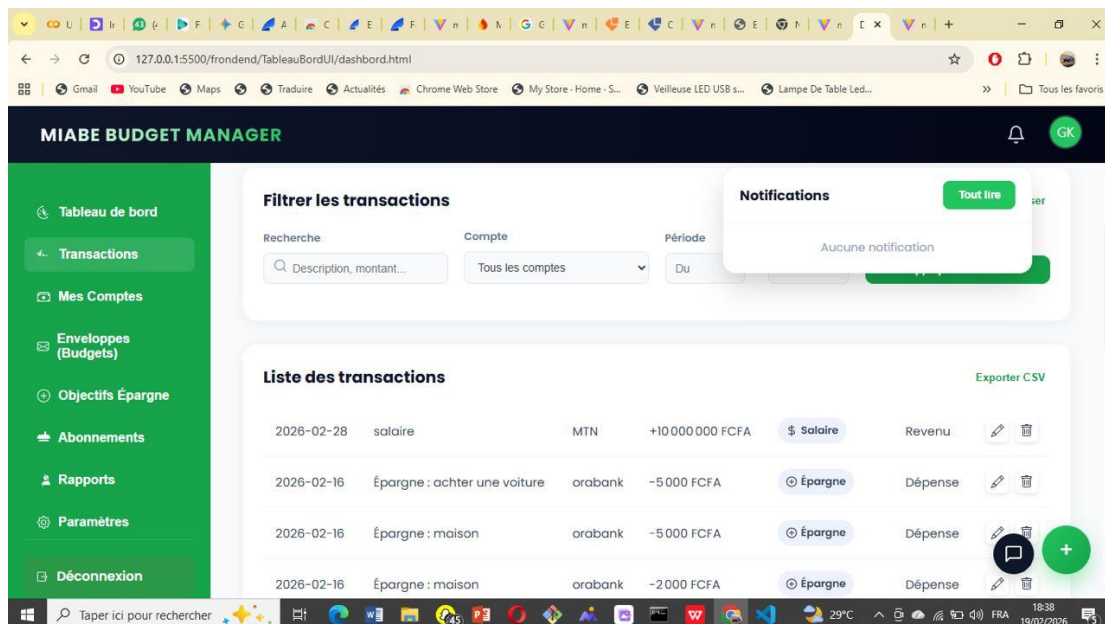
127.0.0.1:5500/frondend/TableauBordUI/dashbord.html

Gmail YouTube Maps Traduire Actualités Chrome Web Store My Store · Home · S... Veilleuse LED USB s... Lampe De Table Led... Tous les favoris

MIABE BUDGET MANAGER

GK

Tableau de bord
Transactions
Mes Comptes
Enveloppes (Budgets)
Objectifs Épargne
Abonnements
Rapports
Paramètres
Déconnexion

Filtrer les transactions

Recherche
Description, montant...
Compte
Tous les comptes
Période
Du

Notifications
Tout lire
Aucune notification

Liste des transactions
Exporter CSV

| | | | | | |
|---|---|---|---|---|---|
| 2026-02-28 | salaire | MTN | +10 000 000 FCFA | $ Salaire | Revenu |
| 2026-02-16 | Épargne : achter une voiture | orabank | -5 000 FCFA | Épargne | Dépense |
| 2026-02-16 | Épargne : maison | orabank | -5 000 FCFA | Épargne | Dépense |
| 2026-02-16 | Épargne : maison | orabank | -2 000 FCFA | Épargne | Dépense |

Taper ici pour rechercher
29°C FRA 18:38 19/02/2026